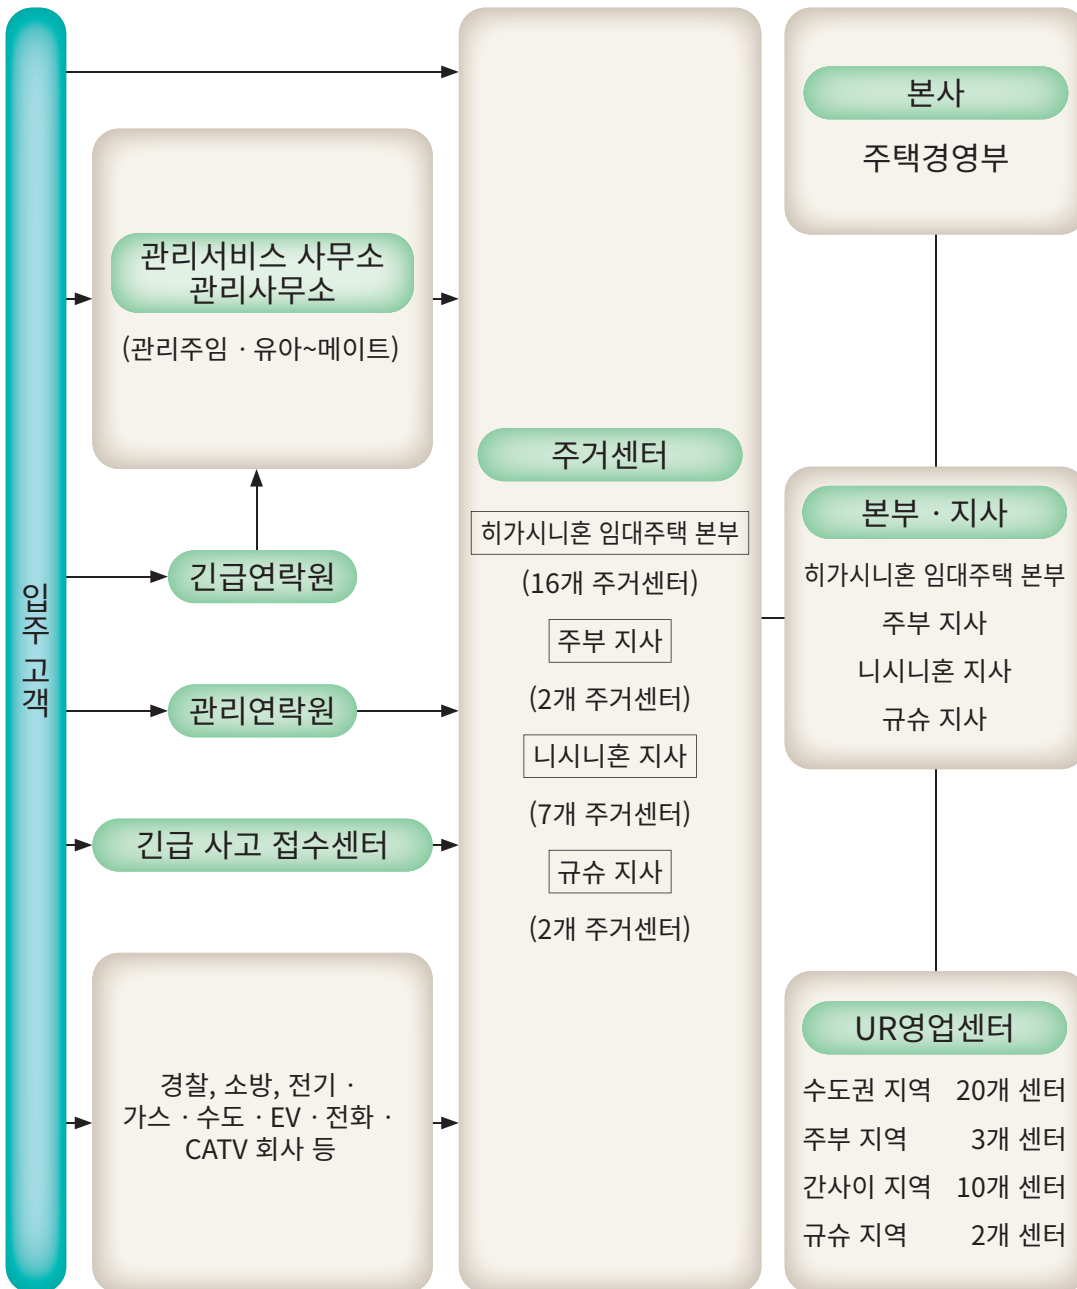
입주 고객

관리서비스 사무소
관리사무소
(관리주임 · 유아~메이트)

긴급연락원

관리연락원

긴급 사고 접수센터

경찰, 소방, 전기 · 가스 · 수도 · EV · 전화 · CATV 회사 등

주거센터
히가시니혼 임대주택 본부
(16개 주거센터)
주부 지사
(2개 주거센터)
니시니혼 지사
(7개 주거센터)
규슈 지사
(2개 주거센터)

본사
주택경영부

본부 · 지사
히가시니혼 임대주택 본부
주부 지사
니시니혼 지사
규슈 지사

UR영업센터
수도권 지역 20개 센터
주부 지역 3개 센터
간사이 지역 10개 센터
규슈 지역 2개 센터